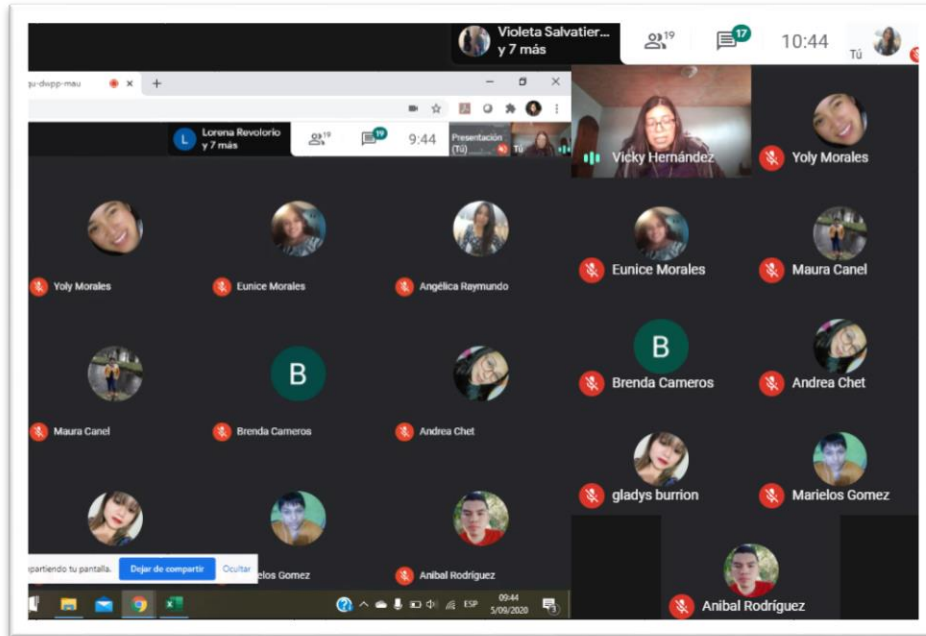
Violeta Salvatier...
y 7 más
19
17
10:44
Tú

qu-dwpp-mau
Lorena Revolorio
y 7 más
19
19
9:44
Presentación (Tú)
Tú

Vicky Hernández
Yoly Morales

Yoly Morales
Eunice Morales
Angélica Raymundo

Eunice Morales
Maura Canel

Maura Canel
B
Brenda Cameros
Andrea Chet

B
Brenda Cameros
Andrea Chet

gladys burrion
Marielos Gomez

partiendo tu pantalla.
Dejar de compartir
Ocultar
elos Gomez
Anibal Rodríguez

Anibal Rodríguez

ESP
09:44
5/09/2020